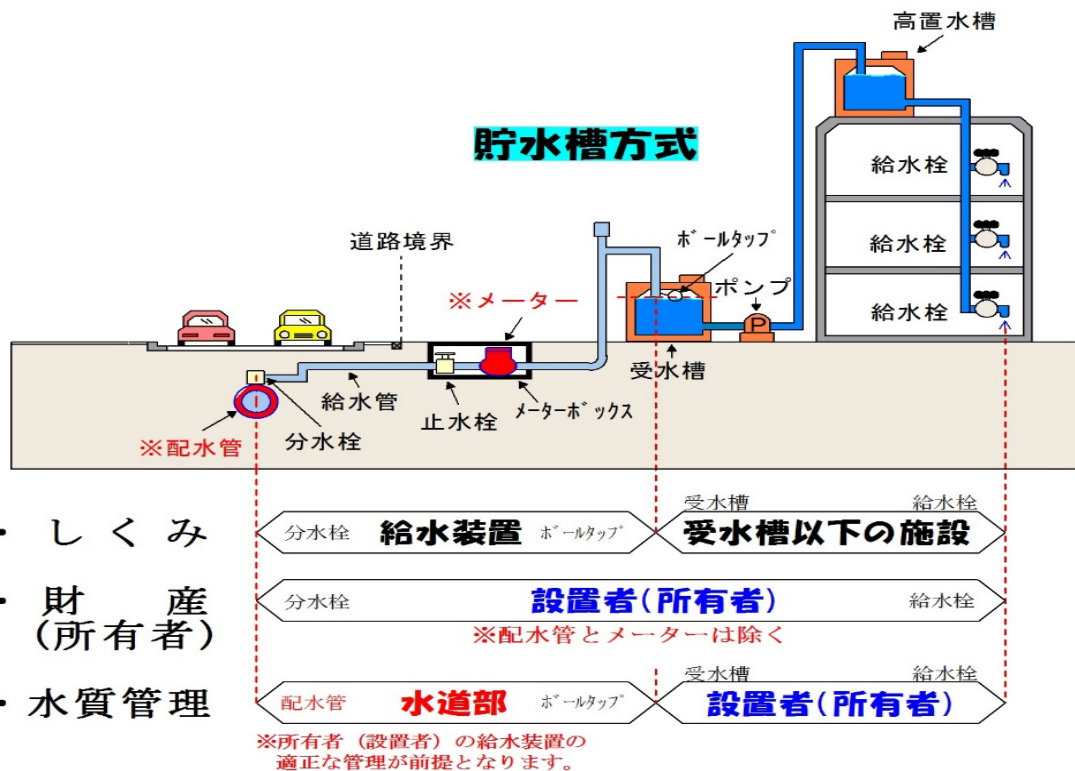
高置水槽

貯水槽方式

給水栓

給水栓

給水栓

道路境界

ボールタップ

※メーター

ポンプ

P

受水槽

給水管

メーターボックス

止水栓

分水栓

※配水管

・しくみ

分水栓 給水装置 ボールタップ

受水槽 給水栓 受水槽以下の施設

・財産（所有者）

分水栓 設置者（所有者） 給水栓

※配水管とメーターは除く

・水質管理

配水管 水道部 ボールタップ

受水槽 給水栓 設置者（所有者）

※所有者（設置者）の給水装置の適正な管理が前提となります。